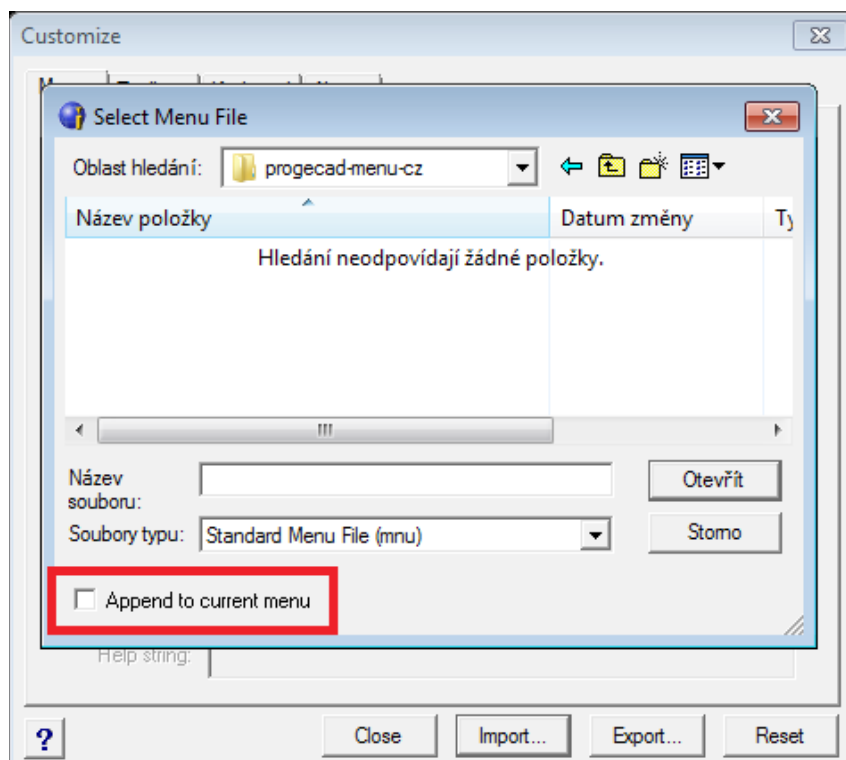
Customize

Select Menu File

Oblast hledání: progecad-menu-cz

Název položky

Datum změny

Ty

Hledání neodpovídají žádné položky.

Název souboru:

Otevřít

Soubory typu: Standard Menu File (mnu)

Storno

Append to current menu

Help string:

?

Close

Import...

Export...

Reset